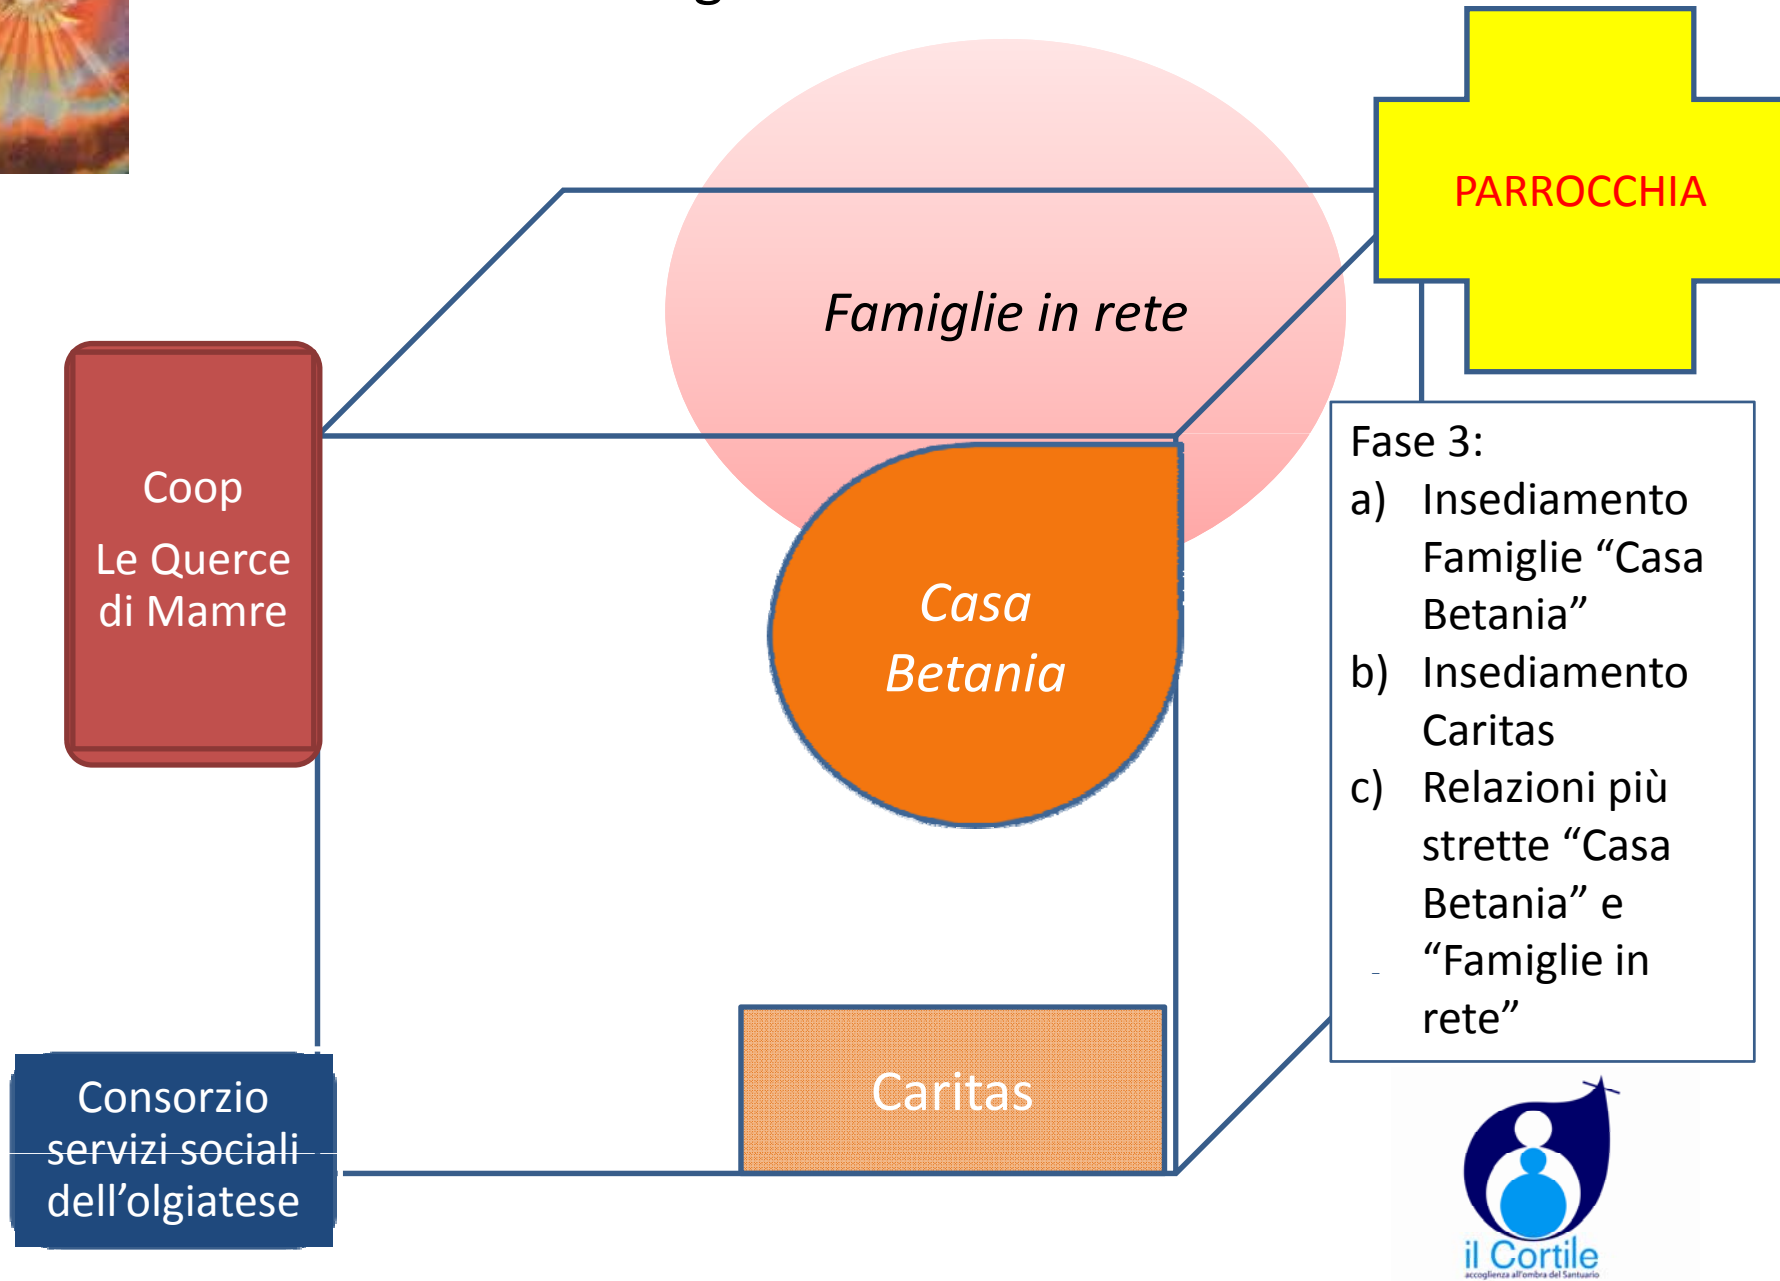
PARROCCHIA

Famiglie in rete

Coop

Le Querce di Mamre

Casa Betania

Fase 3:
a) Insediamento Famiglie “Casa Betania”
b) Insediamento Caritas
c) Relazioni più strette “Casa Betania” e “Famiglie in rete”

Consorzio servizi sociali dell’olgiatese

Caritas

il Cortile
accoglienza all'ombra del Santuario